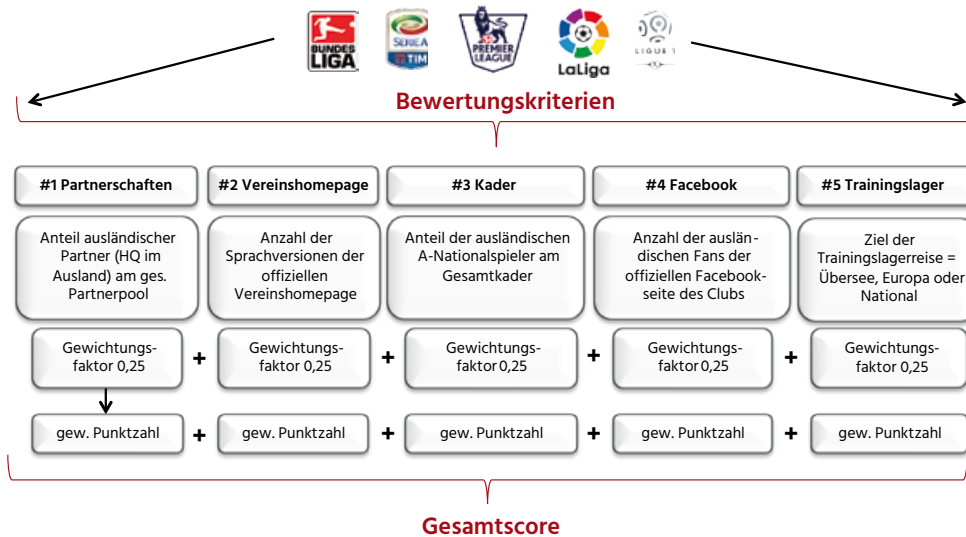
BUNDESLIGA SERIE A TIM PREMIER LEAGUE LaLiga LIGUE 1

Bewertungskriterien

| #1 Partnerschaften | #2 Vereinshomepage | #3 Kader | #4 Facebook | #5 Trainingslager |
|---|---|---|---|---|
| Anteil ausländischer Partner (HQ im Ausland) am ges. Partnerpool | Anzahl der Sprachversionen der offiziellen Vereinshomepage | Anteil der ausländischen A-Nationalspieler am Gesamtkader | Anzahl der ausländischen Fans der offiziellen Facebookseite des Clubs | Ziel der Trainingslagerreise = Übersee, Europa oder National |
| Gewichtungsfaktor 0,25 + | Gewichtungsfaktor 0,25 + | Gewichtungsfaktor 0,25 + | Gewichtungsfaktor 0,25 + | Gewichtungsfaktor 0,25 |
| gew. Punktzahl + | gew. Punktzahl + | gew. Punktzahl + | gew. Punktzahl + | gew. Punktzahl |

Gesamtscore